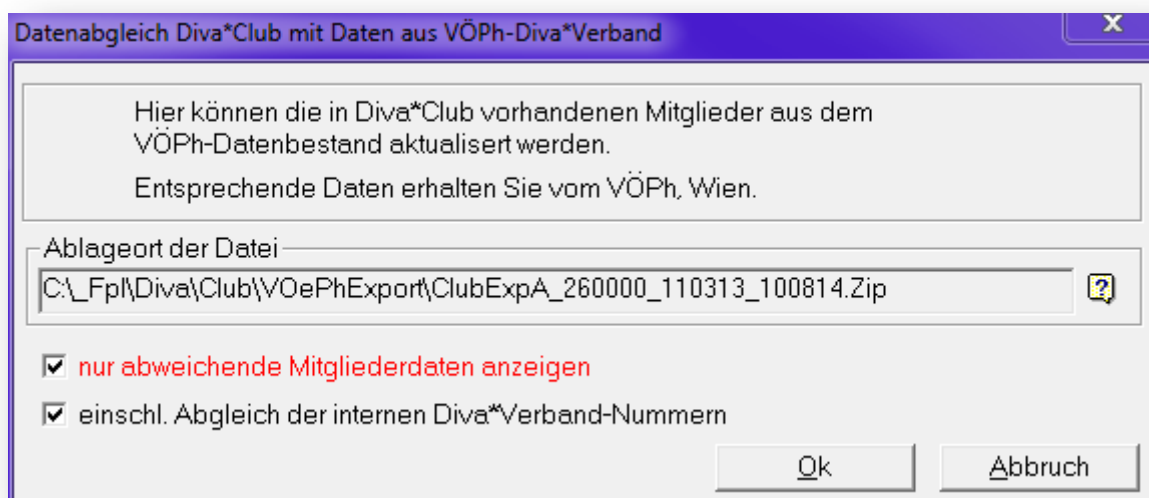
Datenabgleich Diva*Club mit Daten aus VÖPh-Diva*Verband

X

Hier können die in Diva*Club vorhandenen Mitglieder aus dem VÖPh-Datenbestand aktualisert werden.

Entsprechende Daten erhalten Sie vom VÖPh, Wien.

Ablageort der Datei

C:\_Fpl\Diva\Club\VOePhExport\ClubExpA_260000_110313_100814.Zip

?

nur abweichende Mitgliederdaten anzeigen

einschl. Abgleich der internen Diva*Verband-Nummern

Ok

Abbruch